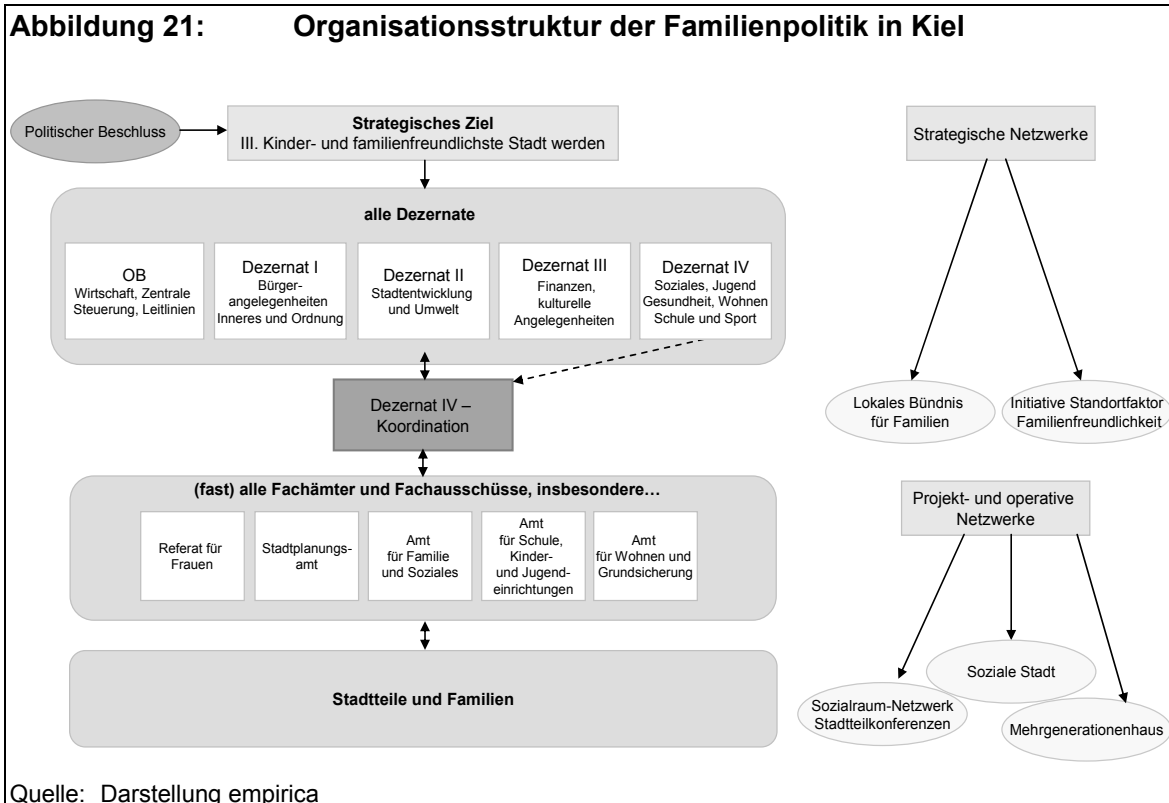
Abbildung 21: Organisationsstruktur der Familienpolitik in Kiel

Politischer Beschluss

Strategisches Ziel
III. Kinder- und familienfreundlichste Stadt werden

alle Dezernate

OB
Wirtschaft, Zentrale Steuerung, Leitlinien

Dezernat I
Bürgerangelegenheiten Inneres und Ordnung

Dezernat II
Stadtentwicklung und Umwelt

Dezernat III
Finanzen, kulturelle Angelegenheiten

Dezernat IV
Soziales, Jugend Gesundheit, Wohnen Schule und Sport

Dezernat IV – Koordination

(fast) alle Fachämter und Fachausschüsse, insbesondere…

Referat für Frauen

Stadtplanungsamt

Amt für Familie und Soziales

Amt für Schule, Kinder- und Jugendeinrichtungen

Amt für Wohnen und Grundsicherung

Stadtteile und Familien

Strategische Netzwerke

Lokales Bündnis für Familien

Initiative Standortfaktor Familienfreundlichkeit

Projekt- und operative Netzwerke

Soziale Stadt

Sozialraum-Netzwerk Stadtteilkonferenzen

Mehrgenerationenhaus

Quelle: Darstellung empirica